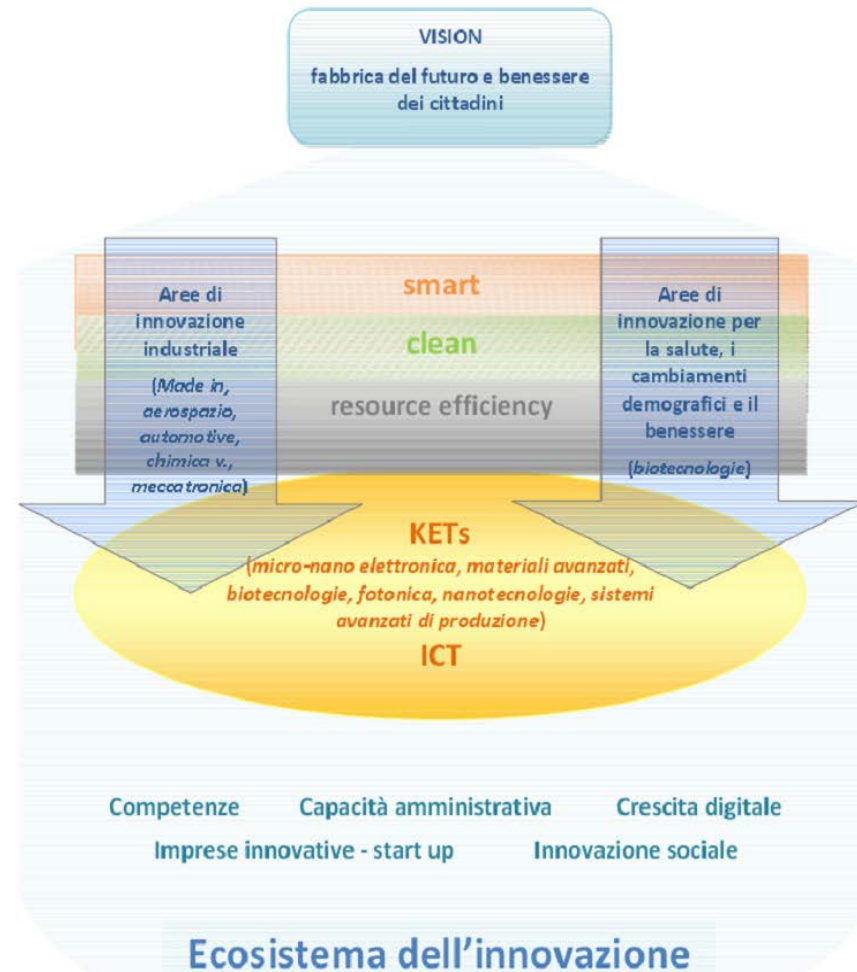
VISION
fabbrica del futuro e benessere dei cittadini

Aree di innovazione industriale
(Made in, aerospazio, automotive, chimica v., meccatronica)

smart
clean
resource efficiency

Aree di innovazione per la salute, i cambiamenti demografici e il benessere
(biotecnologie)

KETs
(micro-nano elettronica, materiali avanzati, biotecnologie, fotonica, nanotecnologie, sistemi avanzati di produzione)
ICT

Competenze   Capacità amministrativa   Crescita digitale
Imprese innovative - start up   Innovazione sociale

Ecosistema dell'innovazione